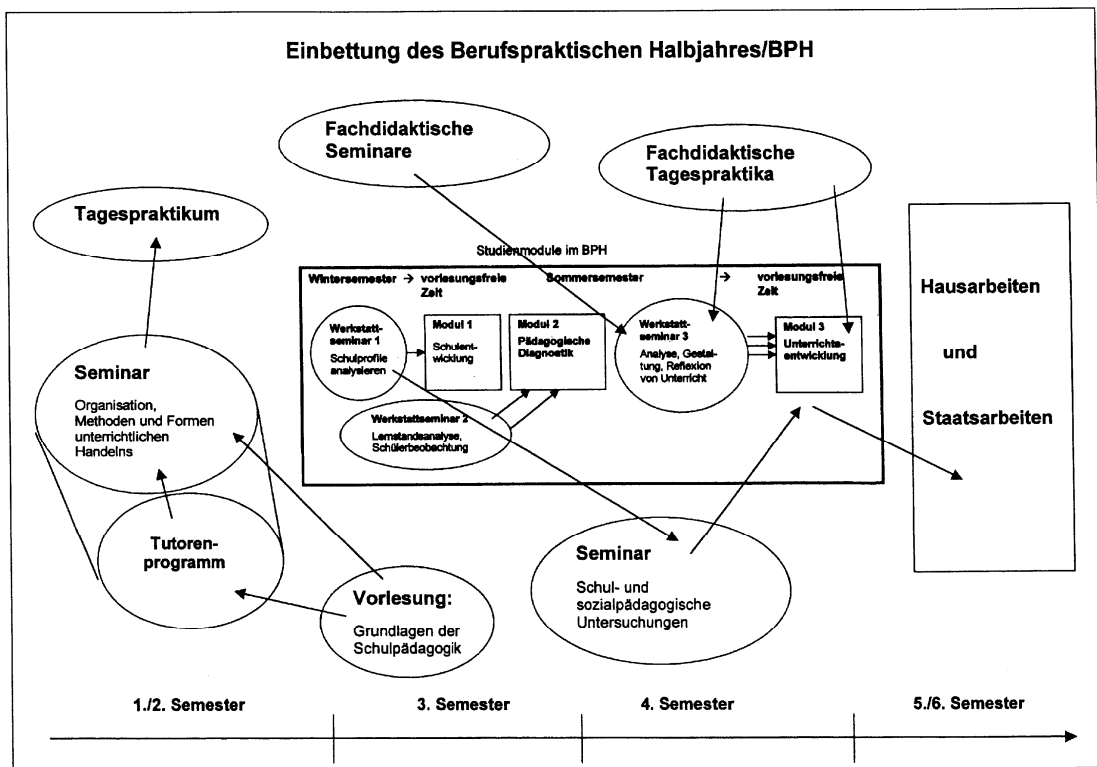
Einbettung des Berufspraktischen Halbjahres/BPH

Fachdidaktische Seminare

Fachdidaktische Tagespraktika

Tagespraktikum

Studienmodule im BPH

Wintersemester → vorlesungsfreie Zeit

Sommersemester

vorlesungsfreie Zeit

Werkstattseminar 1
Schulprofile analysieren

Modul 1
Schulentwicklung

Modul 2
Pädagogische Diagnostik

Werkstattseminar 3
Analyse, Gestaltung, Reflexion von Unterricht

Modul 3
Unterrichtsentwicklung

Werkstattseminar 2
Lernstandsanalyse, Schülerbeobachtung

Hausarbeiten

und

Staatsarbeiten

Seminar
Organisation, Methoden und Formen unterrichtlichen Handelns

Tutorenprogramm

Vorlesung:
Grundlagen der Schulpädagogik

Seminar
Schul- und sozialpädagogische Untersuchungen

1./2. Semester

3. Semester

4. Semester

5./6. Semester